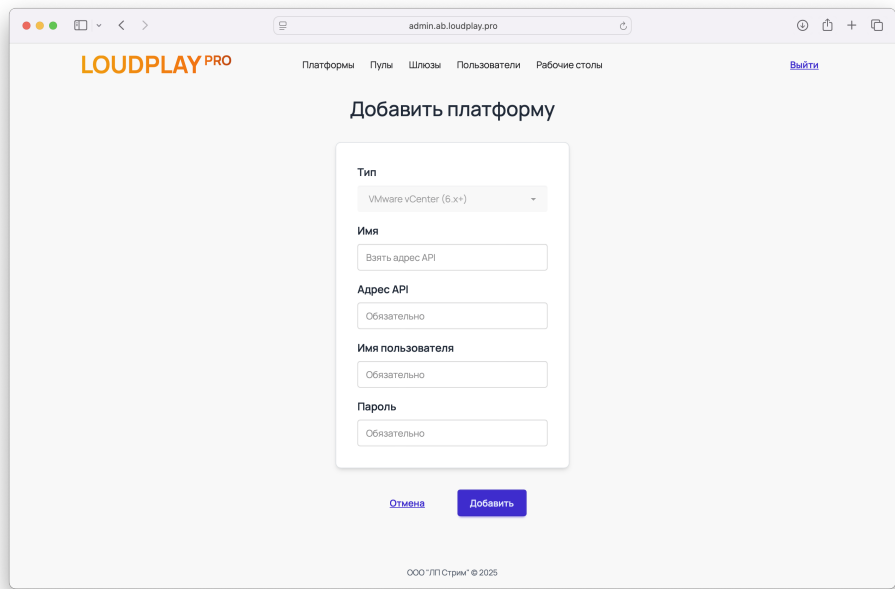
admin.ab.loudplay.pro

LOUDPLAY PRO

Платформы Пулы Шлюзы Пользователи Рабочие столы

Выйти

Добавить платформу

Тип

VMware vCenter (6.x+)

Имя

Взять адрес API

Адрес API

Обязательно

Имя пользователя

Обязательно

Пароль

Обязательно

Отмена

Добавить

ООО "ЛП Стрим" © 2025